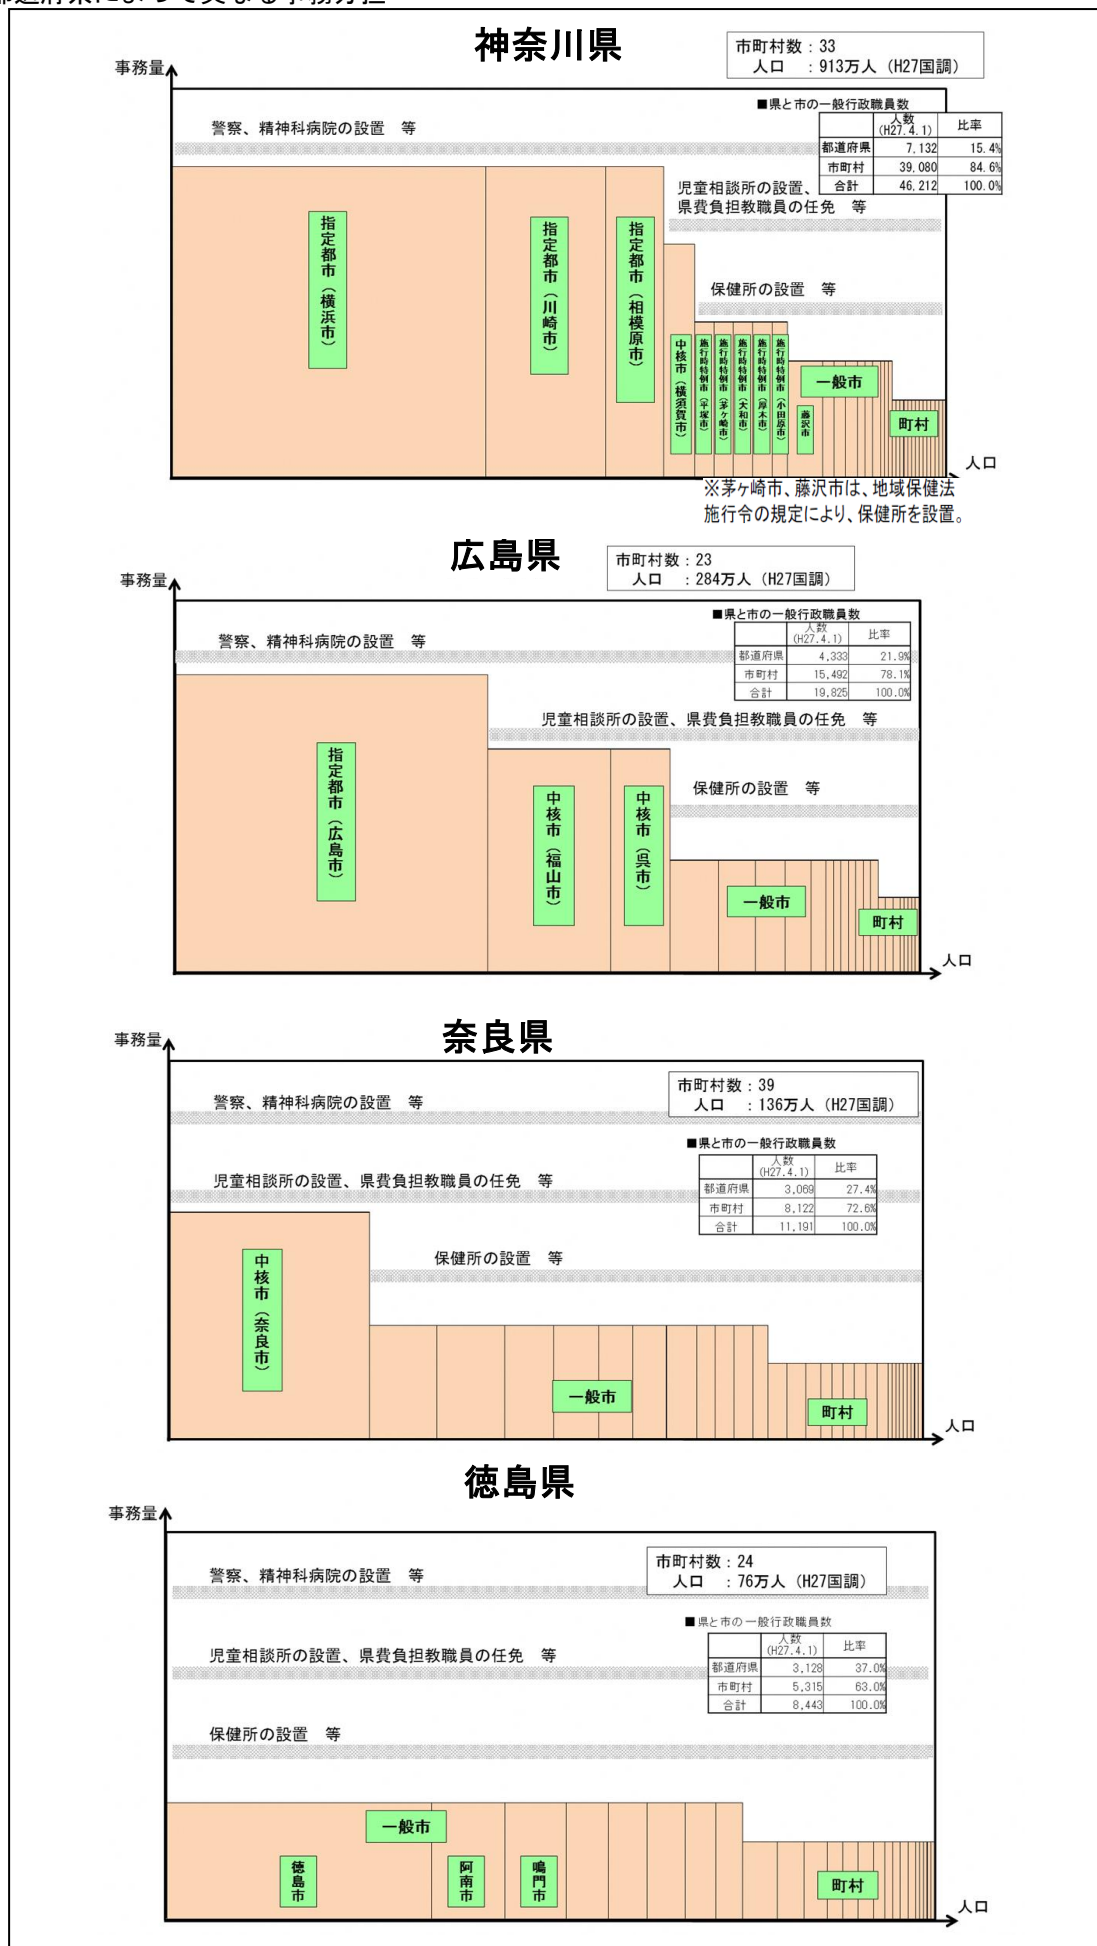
都道府県によって異なる事務分担

神奈川県

市町村数：33
人口　：913万人（H27国調）

事務量

■県と市の一般行政職員数

| | 人数（H27.4.1） | 比率 |
|---|---|---|
| 都道府県 | 7,132 | 15.4% |
| 市町村 | 39,080 | 84.6% |
| 合計 | 46,212 | 100.0% |

警察、精神科病院の設置　等

児童相談所の設置、県費負担教職員の任免　等

保健所の設置　等

指定都市（横浜市）

指定都市（川崎市）

指定都市（相模原市）

中核市（横須賀市）

施行時特例市（平塚市）

施行時特例市（茅ヶ崎市）

施行時特例市（大和市）

施行時特例市（厚木市）

施行時特例市（小田原市）

藤沢市

一般市

町村

人口

※茅ヶ崎市、藤沢市は、地域保健法施行令の規定により、保健所を設置。

広島県

市町村数：23
人口　：284万人（H27国調）

事務量

■県と市の一般行政職員数

| | 人数（H27.4.1） | 比率 |
|---|---|---|
| 都道府県 | 4,333 | 21.9% |
| 市町村 | 15,492 | 78.1% |
| 合計 | 19,825 | 100.0% |

警察、精神科病院の設置　等

児童相談所の設置、県費負担教職員の任免　等

保健所の設置　等

指定都市（広島市）

中核市（福山市）

中核市（呉市）

一般市

町村

人口

奈良県

事務量

市町村数：39
人口　：136万人（H27国調）

警察、精神科病院の設置　等

■県と市の一般行政職員数

| | 人数（H27.4.1） | 比率 |
|---|---|---|
| 都道府県 | 3,069 | 27.4% |
| 市町村 | 8,122 | 72.6% |
| 合計 | 11,191 | 100.0% |

児童相談所の設置、県費負担教職員の任免　等

保健所の設置　等

中核市（奈良市）

一般市

町村

人口

徳島県

事務量

市町村数：24
人口　：76万人（H27国調）

警察、精神科病院の設置　等

■県と市の一般行政職員数

| | 人数（H27.4.1） | 比率 |
|---|---|---|
| 都道府県 | 3,128 | 37.0% |
| 市町村 | 5,315 | 63.0% |
| 合計 | 8,443 | 100.0% |

児童相談所の設置、県費負担教職員の任免　等

保健所の設置　等

一般市

徳島市

阿南市

鳴門市

町村

人口